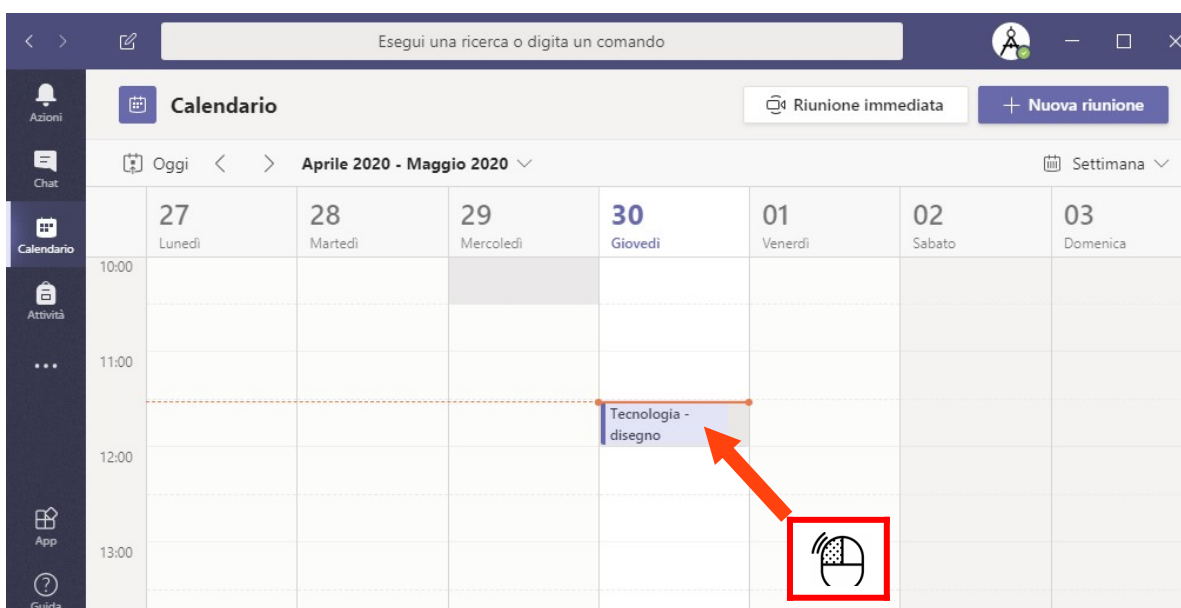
Esegui una ricerca o digita un comando

Azioni
Chat
Calendario
Attività
...
App
Guida

Calendario
Riunione immediata
+ Nuova riunione

Oggi
Aprile 2020 - Maggio 2020
Settimana

| | 27 Lunedì | 28 Martedì | 29 Mercoledì | 30 Giovedì | 01 Venerdì | 02 Sabato | 03 Domenica |
|---|---|---|---|---|---|---|---|
| 10:00 | | | | | | | |
| 11:00 | | | | Tecnologia - disegno | | | |
| 12:00 | | | | | | | |
| 13:00 | | | | | | | |